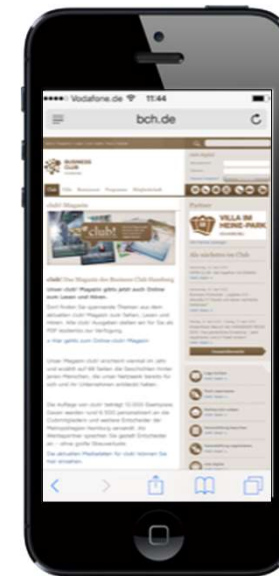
Vodafone.de 11:44

bch.de

BUSINESS CLUB

club! Magazin

club!

club! Das Magazin des Business Club Hamburg

Unser club! Magazin gibts jetzt auch Online zum Lesen und Hören.

» Hier gehts zum Online club! Magazin

Partner

VILLA IM HEINE-PARK

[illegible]